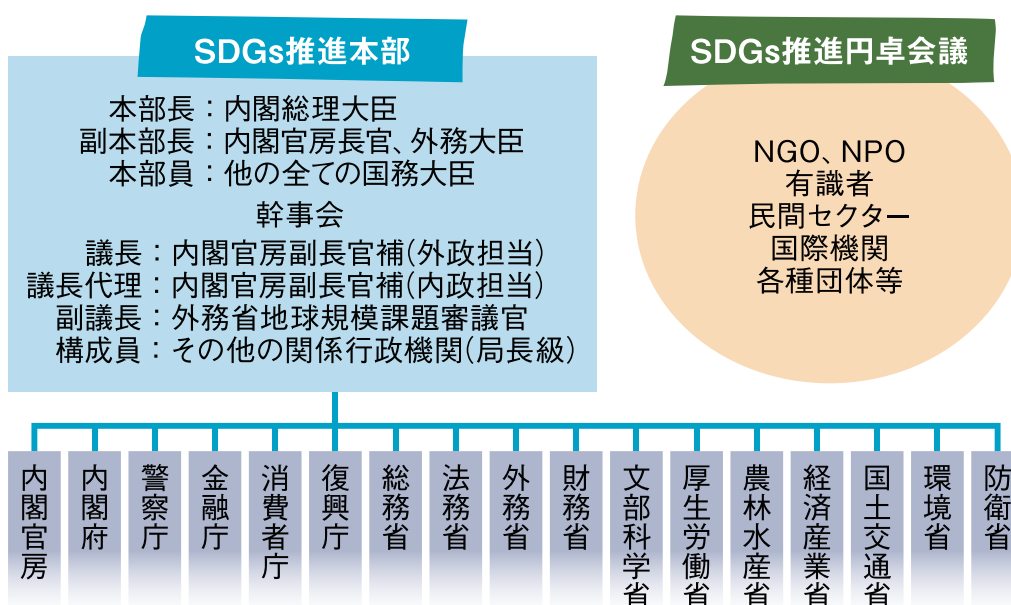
SDGs推進本部

本部長：内閣総理大臣
副本部長：内閣官房長官、外務大臣
本部員：他の全ての国務大臣

幹事会

議長：内閣官房副長官補(外政担当)
議長代理：内閣官房副長官補(内政担当)
副議長：外務省地球規模課題審議官
構成員：その他の関係行政機関(局長級)

SDGs推進円卓会議

NGO、NPO
有識者
民間セクター
国際機関
各種団体等

内閣官房

内閣府

警察庁

金融庁

消費者庁

復興庁

総務省

法務省

外務省

財務省

文部科学省

厚生労働省

農林水産省

経済産業省

国土交通省

環境省

防衛省